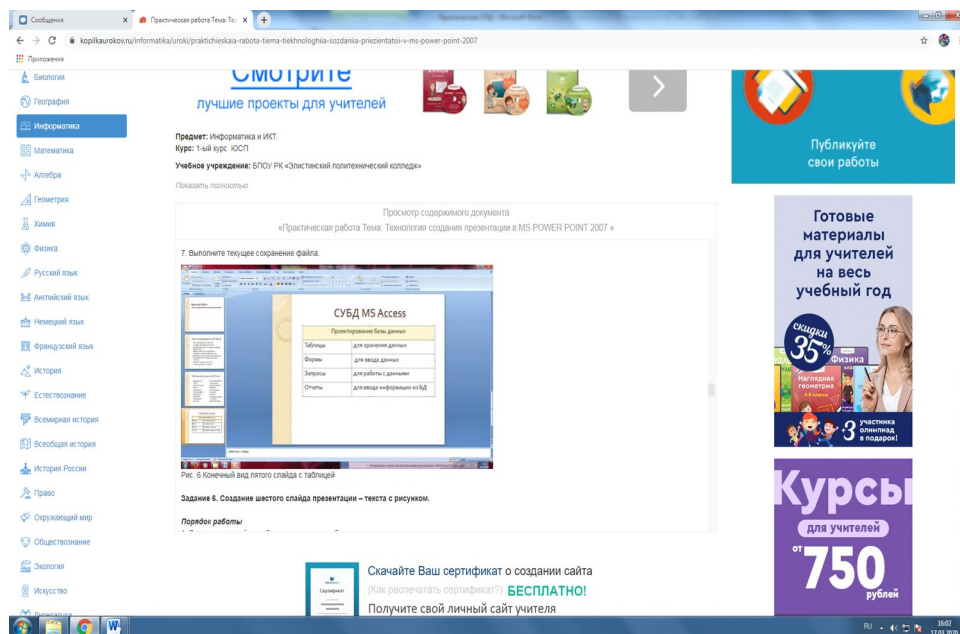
Сообщения
Практическая работа Тема: Тех
kopilkaurokov.ru/informatika/uroki/praktichieskaia-rabota-tiema-tiekhnologhiia-sozdaniia-priezientatsii-v-ms-power-point-2007
Приложения

Биология
География
Информатика
Математика
Алгебра
Геометрия
Химия
Физика
Русский язык
Английский язык
Немецкий язык
Французский язык
История
Естествознание
Всемирная история
Всеобщая история
История России
Право
Окружающий мир
Обществознание
Экология
Искусство

Смотрите
лучшие проекты для учителей

Предмет: Информатика и ИКТ.
Курс: 1-ый курс ЮСП

Учебное учреждение: БПОУ РК «Элистинский политехнический колледж»

Показать полностью

Просмотр содержимого документа
«Практическая работа Тема: Технология создания презентации в MS POWER POINT 2007 »

7. Выполните текущее сохранение файла.

СУБД MS Access

| Проектирование базы данных | |
|---|---|
| Таблицы | для хранения данных |
| Формы | для ввода данных |
| Запросы | для работы с данными |
| Отчеты | для ввода информации из БД |

Рис. 6 Конечный вид пятого слайда с таблицей

Задание 6. Создание шестого слайда презентации – текста с рисунком.

Порядок работы

Публикуйте свои работы

Готовые материалы для учителей на весь учебный год
скидки 35%
Физика
Наглядная геометрия
+3 участника олимпиад в подарок!

Курсы
для учителей
от 750 рублей

Скачайте Ваш сертификат о создании сайта
(Как распечатать сертификат?) БЕСПЛАТНО!
Получите свой личный сайт учителя
Сертификат

RU 16:02